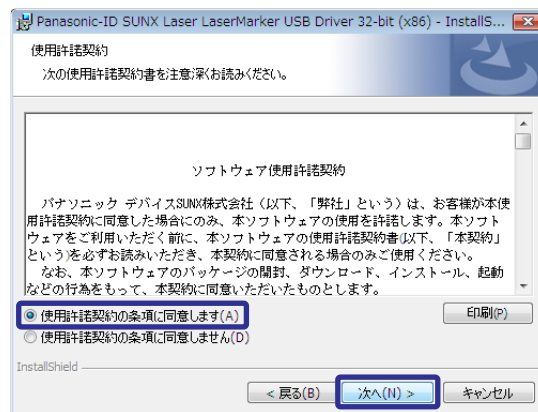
Panasonic-ID SUNX Laser LaserMarker USB Driver 32-bit (x86) - InstallS...

使用許諾契約

次の使用許諾契約書を注意深くお読みください。

ソフトウェア使用許諾契約

パナソニック デバイスSUNX株式会社（以下、「弊社」という）は、お客様が本使用許諾契約に同意した場合にのみ、本ソフトウェアの使用を許諾します。本ソフトウェアをご利用いただく前に、本ソフトウェアの使用許諾契約書(以下、「本契約」という)を必ずお読みいただき、本契約に同意される場合のみご使用ください。

なお、本ソフトウェアのパッケージの開封、ダウンロード、インストール、起動などの行為をもって、本契約に同意いただいたものとします。

使用許諾契約の条項に同意します(A)

使用許諾契約の条項に同意しません(D)

印刷(P)

InstallShield

< 戻る(B)

次へ(N) >

キャンセル